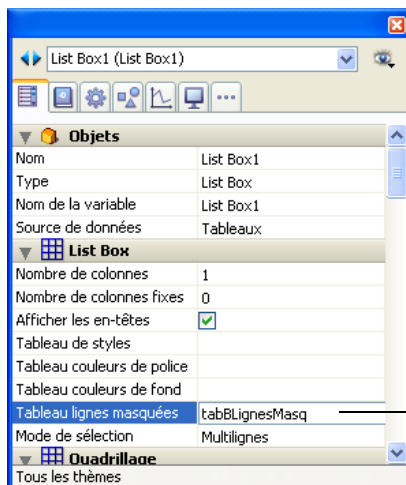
List Box1 (List Box1)

Objets

| Nom | List Box1 |
|---|---|
| Type | List Box |
| Nom de la variable | List Box1 |
| Source de données | Tableaux |

List Box

| Nombre de colonnes | 1 |
|---|---|
| Nombre de colonnes fixes | 0 |
| Afficher les en-têtes | |
| Tableau de styles | |
| Tableau couleurs de police | |
| Tableau couleurs de fond | |
| Tableau lignes masquées | tabBLignesMasq |
| Mode de sélection | Multilignes |

Quadrillage

Tous les thèmes